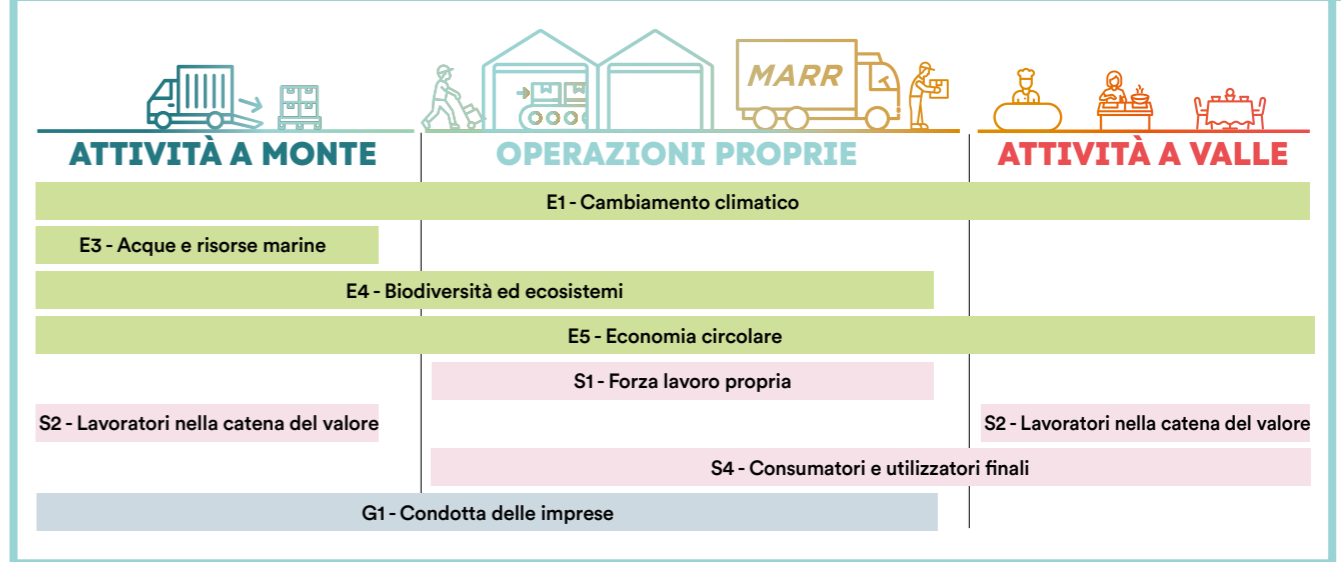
MARR

ATTIVITÀ A MONTE

OPERAZIONI PROPRIE

ATTIVITÀ A VALLE

E1 - Cambiamento climatico

E3 - Acque e risorse marine

E4 - Biodiversità ed ecosistemi

E5 - Economia circolare

S1 - Forza lavoro propria

S2 - Lavoratori nella catena del valore

S2 - Lavoratori nella catena del valore

S4 - Consumatori e utilizzatori finali

G1 - Condotta delle imprese